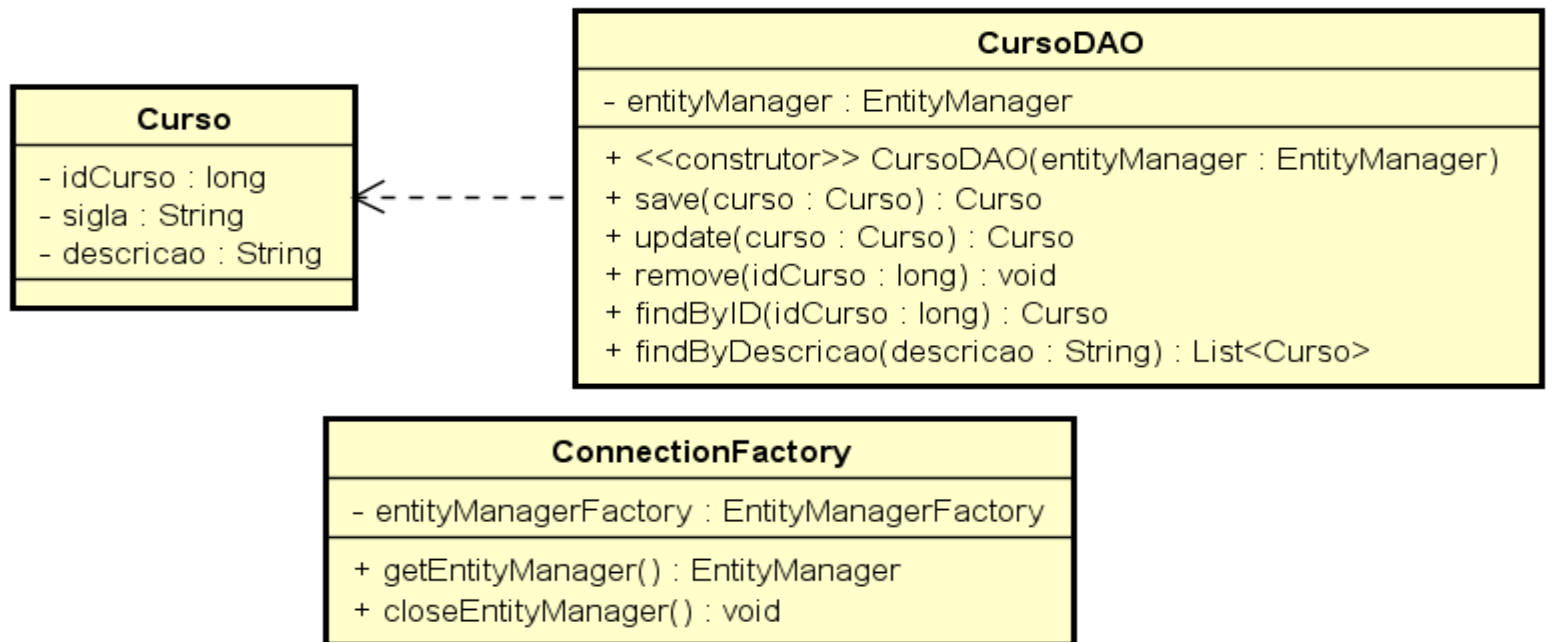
Curso
- idCurso : long
- sigla : String
- descricao : String

CursoDAO
- entityManager : EntityManager
+ <<construtor>> CursoDAO(entityManager : EntityManager)
+ save(curso : Curso) : Curso
+ update(curso : Curso) : Curso
+ remove(idCurso : long) : void
+ findByID(idCurso : long) : Curso
+ findByDescricao(descricao : String) : List<Curso>

ConnectionFactory
- entityManagerFactory : EntityManagerFactory
+ getEntityManager() : EntityManager
+ closeEntityManager() : void